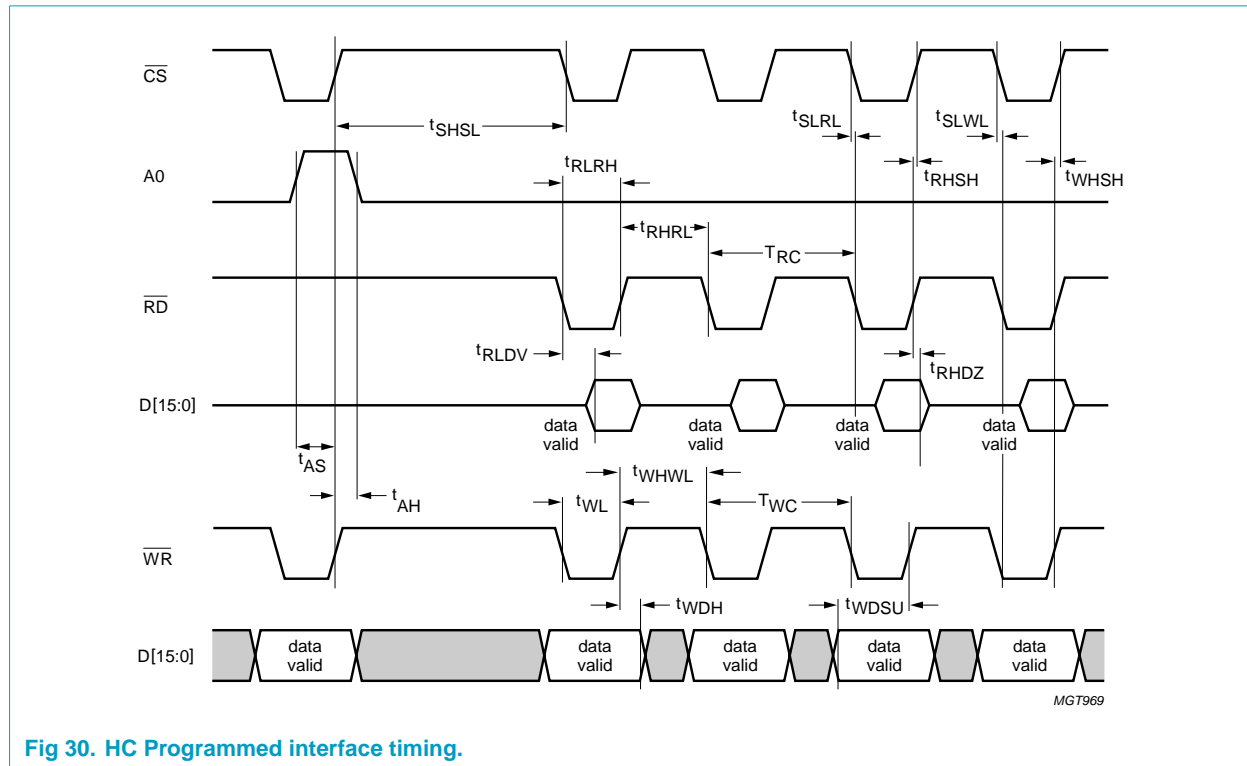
$\overline{CS}$

$t_{SHSL}$

$t_{SLRL}$

$t_{SLWL}$

A0

$t_{RLRH}$

$t_{RHSH}$

$t_{WHSH}$

$t_{RHRL}$

$T_{RC}$

$\overline{RD}$

$t_{RLDV}$

$t_{RHDZ}$

D[15:0]

data valid

data valid

data valid

data valid

$t_{AS}$

$t_{WHWL}$

$t_{AH}$

$t_{WL}$

$T_{WC}$

$\overline{WR}$

$t_{WDH}$

$t_{WDSU}$

D[15:0]

data valid

data valid

data valid

data valid

data valid

MGT969

Fig 30. HC Programmed interface timing.